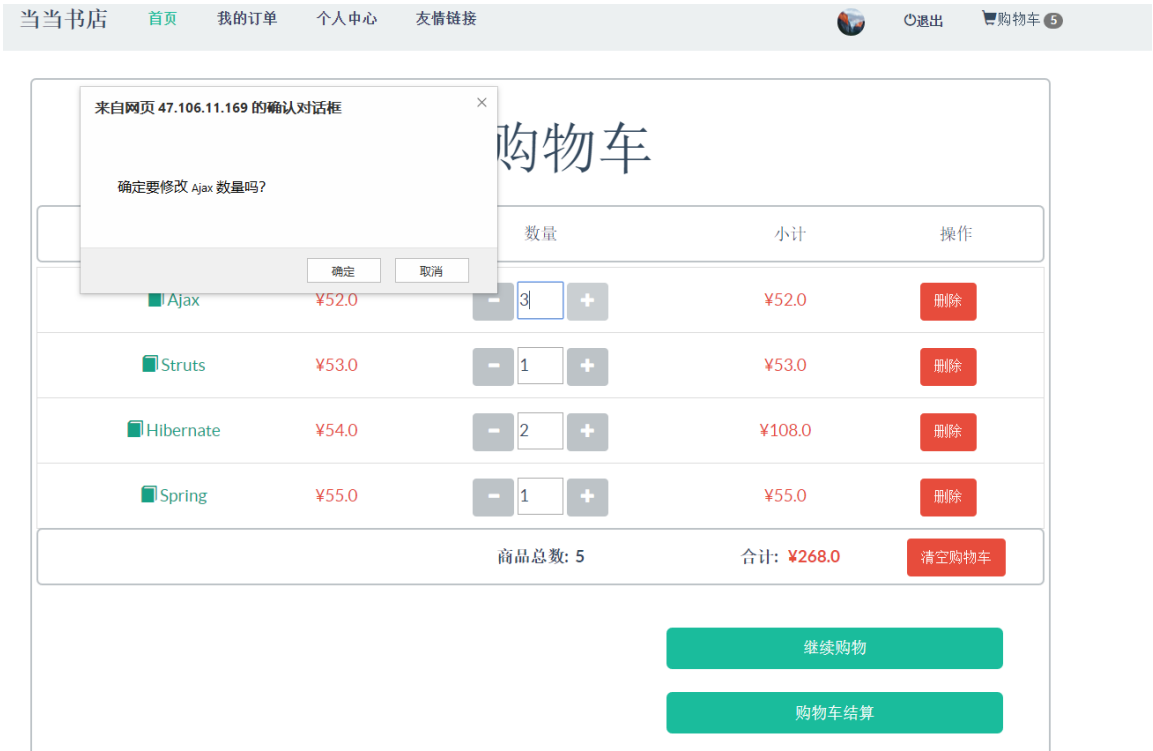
当当书店 首页 我的订单 个人中心 友情链接 退出 购物车 5

来自网页 47.106.11.169 的确认对话框

确定要修改 Ajax 数量吗?

确定 取消

购物车

| | | 数量 | 小计 | 操作 |
|---|---|---|---|---|
| Ajax | ¥52.0 | 3 | ¥52.0 | 删除 |
| Struts | ¥53.0 | 1 | ¥53.0 | 删除 |
| Hibernate | ¥54.0 | 2 | ¥108.0 | 删除 |
| Spring | ¥55.0 | 1 | ¥55.0 | 删除 |

商品总数: 5 合计: ¥268.0 清空购物车

继续购物

购物车结算